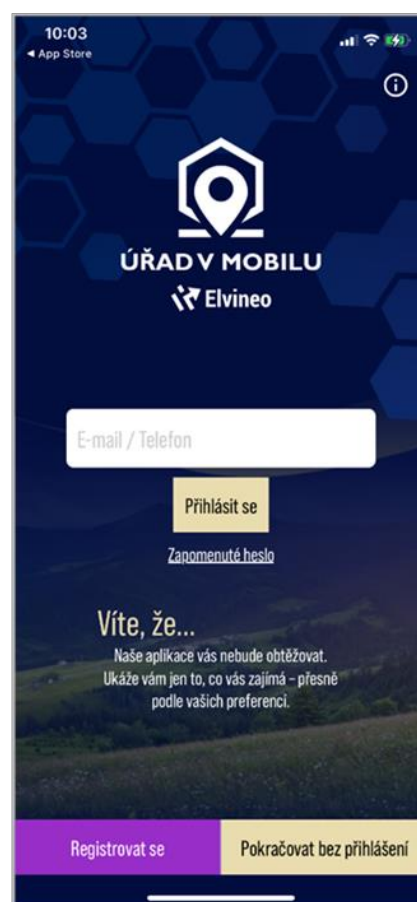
10:03
◂ App Store

ÚŘAD V MOBILU
Elvineo

E-mail / Telefon

Přihlásit se

Zapomenuté heslo

Víte, že...
Naše aplikace vás nebude obtěžovat. Ukáže vám jen to, co vás zajímá – přesně podle vašich preferencí.

Registrovat se

Pokračovat bez přihlášení